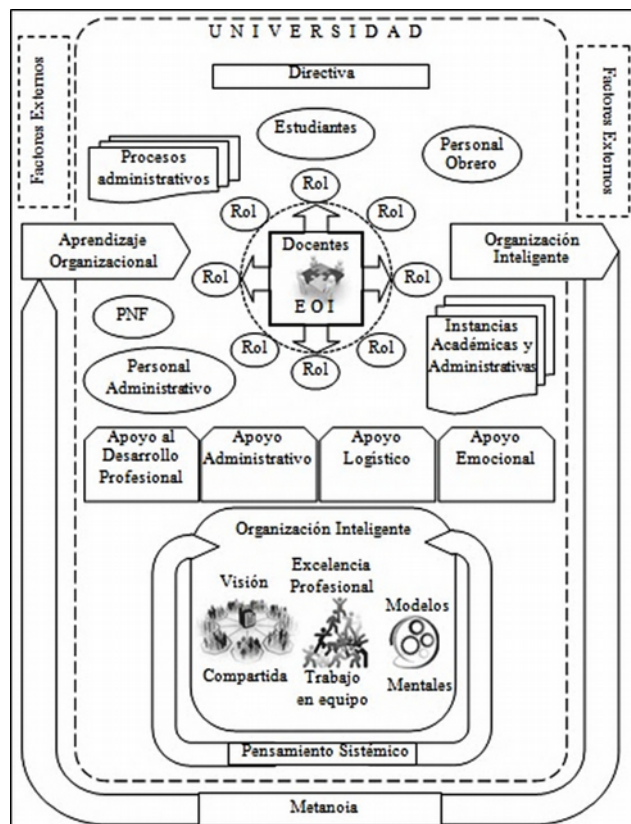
U N I V E R S I D A D

Factores Externos

Factores Externos

Directiva

Estudiantes

Procesos administrativos

Personal Obrero

Rol

Rol

Rol

Aprendizaje Organizacional

Docentes

Organización Inteligente

Rol

E O I

Rol

PNF

Instancias Académicas y Administrativas

Rol

Rol

Personal Administrativo

Rol

Apoyo al Desarrollo Profesional

Apoyo Administrativo

Apoyo Logístico

Apoyo Emocional

Organización Inteligente

Visión

Excelencia Profesional

Modelos

Compartida

Trabajo en equipo

Mentales

Pensamiento Sistémico

Metanoia